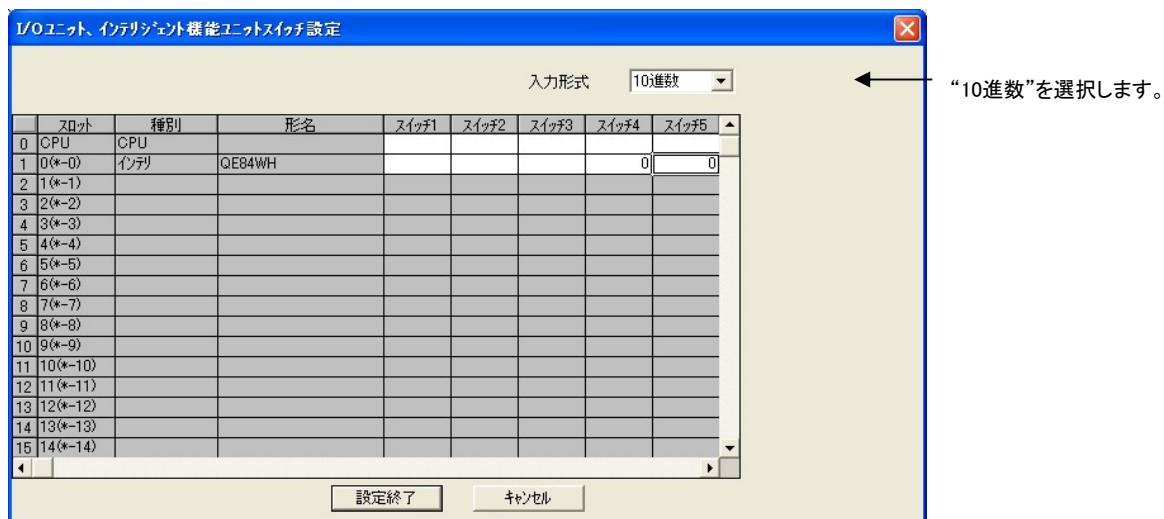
I/Oユニット、インテリジェント機能ユニットスイッチ設定

入力形式 10進数

"10進数"を選択します。

| | スロット | 種別 | 形名 | スイッチ1 | スイッチ2 | スイッチ3 | スイッチ4 | スイッチ5 |
|---|---|---|---|---|---|---|---|---|
| 0 | CPU | CPU | | | | | | |
| 1 | 0(*-0) | インテリ | QE84WH | | | | 0 | 0 |
| 2 | 1(*-1) | | | | | | | |
| 3 | 2(*-2) | | | | | | | |
| 4 | 3(*-3) | | | | | | | |
| 5 | 4(*-4) | | | | | | | |
| 6 | 5(*-5) | | | | | | | |
| 7 | 6(*-6) | | | | | | | |
| 8 | 7(*-7) | | | | | | | |
| 9 | 8(*-8) | | | | | | | |
| 10 | 9(*-9) | | | | | | | |
| 11 | 10(*-10) | | | | | | | |
| 12 | 11(*-11) | | | | | | | |
| 13 | 12(*-12) | | | | | | | |
| 14 | 13(*-13) | | | | | | | |
| 15 | 14(*-14) | | | | | | | |

設定終了 キャンセル